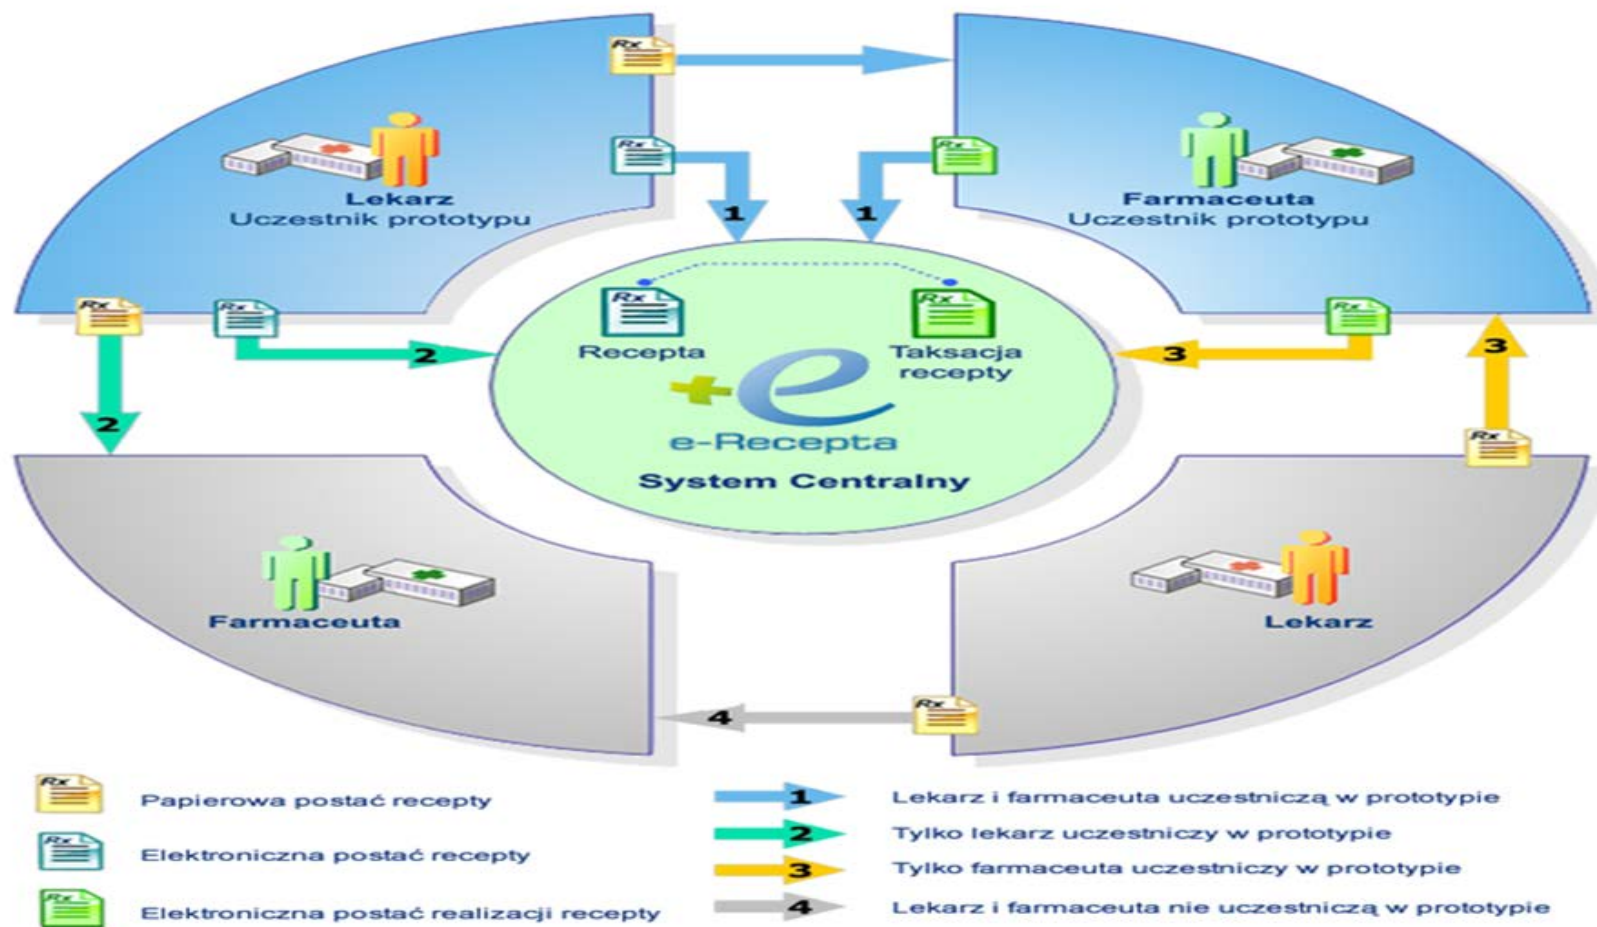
Rx

Lekarz
Uczestnik prototypu

Rx

1

Rx

1

Farmaceuta
Uczestnik prototypu

Rx

Rx

2

Rx

Recepta

Rx

Taksacja recepty

e-Recepta

System Centralny

Rx

3

3

2

Rx

Farmaceuta

Lekarz

4

Rx

Rx Papierowa postać recepty

Rx Elektroniczna postać recepty

Rx Elektroniczna postać realizacji recepty

1 Lekarz i farmaceuta uczestniczą w prototypie

2 Tylko lekarz uczestniczy w prototypie

3 Tylko farmaceuta uczestniczy w prototypie

4 Lekarz i farmaceuta nie uczestniczą w prototypie